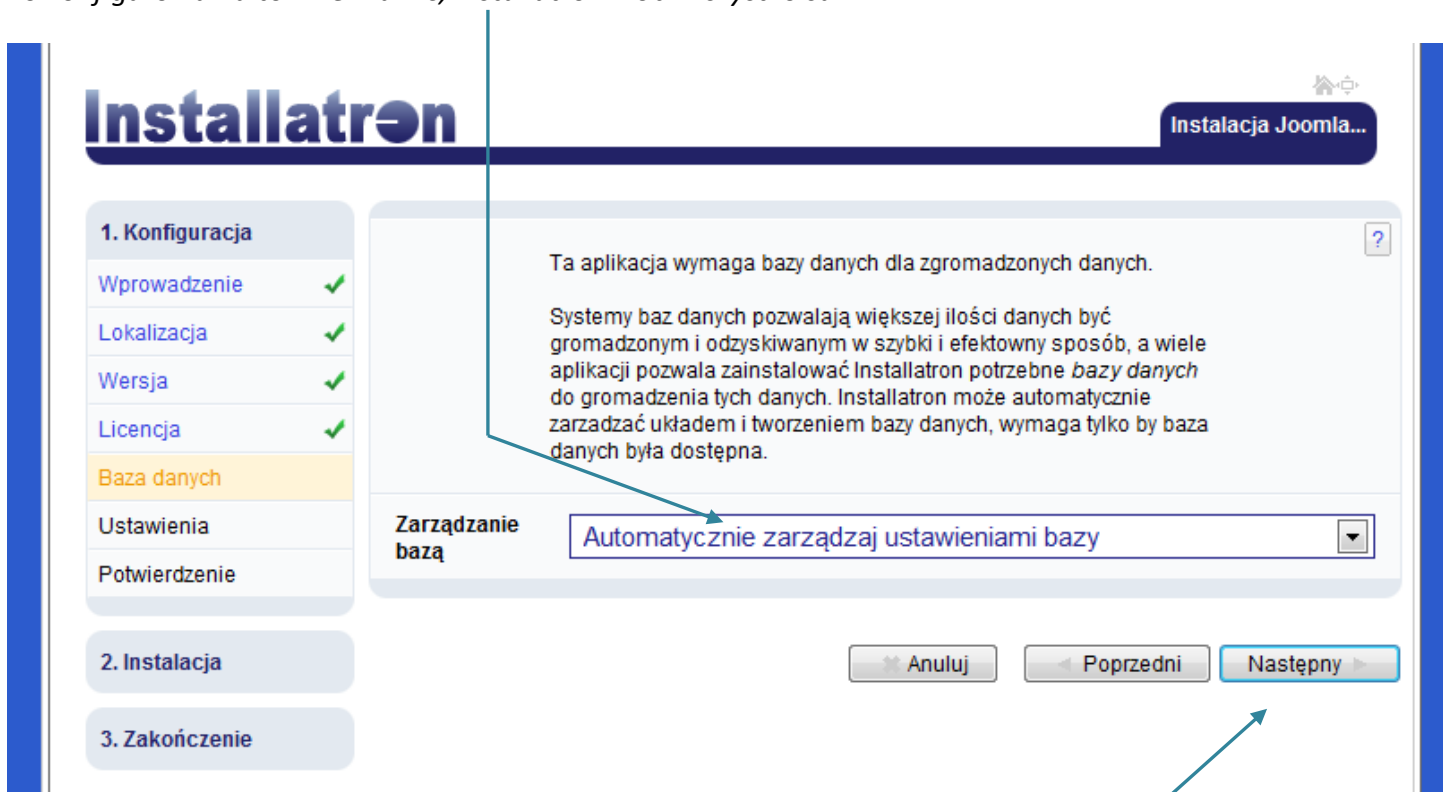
Installatron

Instalacja Joomla...

1. Konfiguracja

Wprowadzenie

Lokalizacja

Wersja

Licencja

Baza danych

Ustawienia

Potwierdzenie

2. Instalacja

3. Zakończenie

?

Ta aplikacja wymaga bazy danych dla zgromadzonych danych.

Systemy baz danych pozwalają większej ilości danych być gromadzonym i odzyskiwanym w szybki i efektowny sposób, a wiele aplikacji pozwala zainstalować Installatron potrzebne *bazy danych* do gromadzenia tych danych. Installatron może automatycznie zarzadzać układem i tworzeniem bazy danych, wymaga tylko by baza danych była dostępna.

Zarządzanie bazą

Automatycznie zarządzaj ustawieniami bazy

Anuluj

Poprzedni

Następny